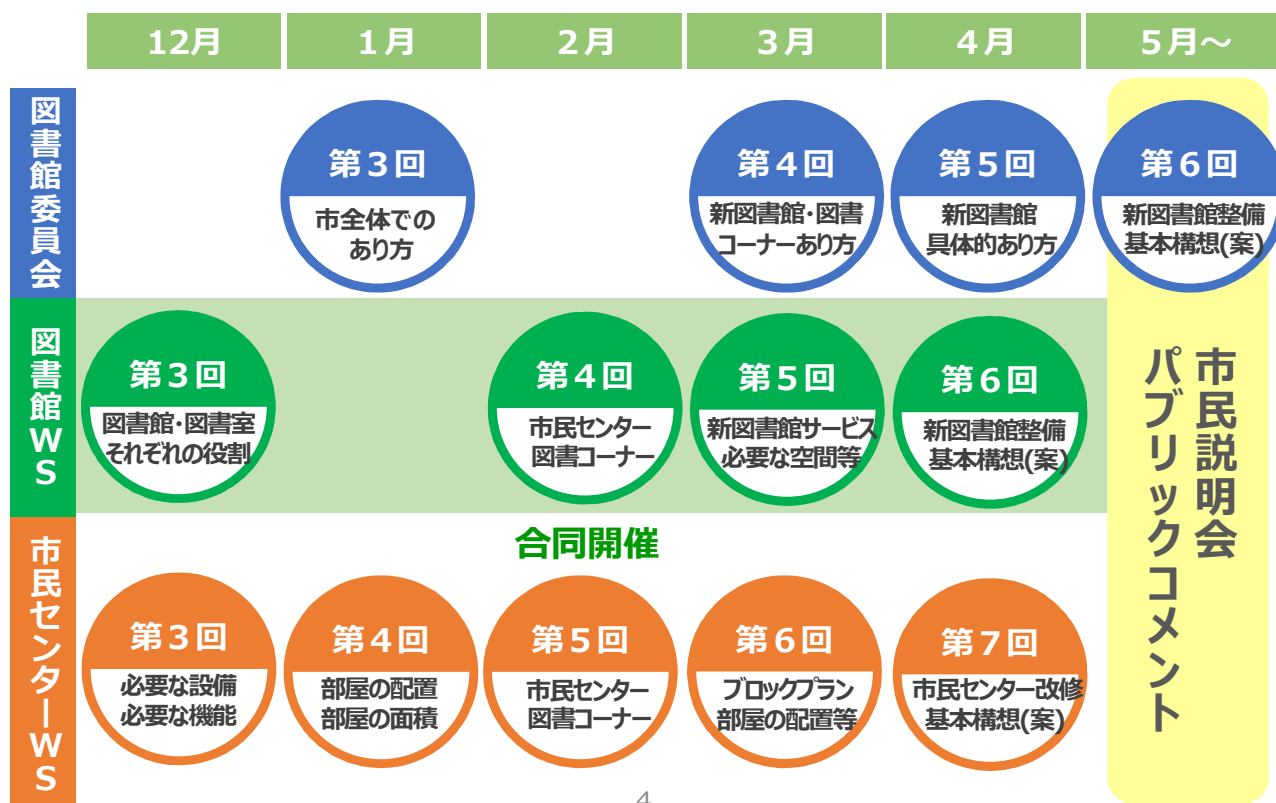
| | 12月 | 1月 | 2月 | 3月 | 4月 | 5月～ |
|---|---|---|---|---|---|---|
| 図書館委員会 | | 第３回 市全体でのあり方 | | 第４回 新図書館・図書コーナーあり方 | 第５回 新図書館具体的あり方 | 第６回 新図書館整備基本構想(案) |
| 図書館WS | 第３回 図書館・図書室それぞれの役割 | | 第４回 市民センター図書コーナー | 第５回 新図書館サービス必要な空間等 | 第６回 新図書館整備基本構想(案) | 市民説明会 パブリックコメント |
| 市民センターWS | 第３回 必要な設備 必要な機能 | 第４回 部屋の配置 部屋の面積 | 第５回 市民センター図書コーナー | 第６回 ブロックプラン 部屋の配置等 | 第７回 市民センター改修基本構想(案) | |

合同開催

4